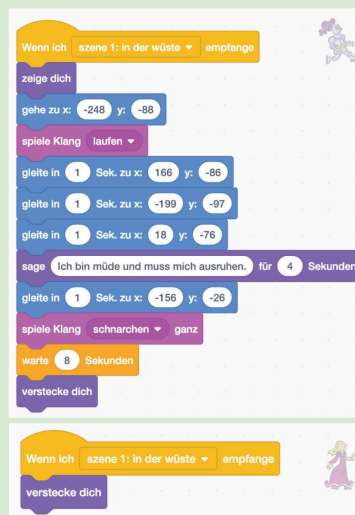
Wenn ich szene 1: in der wüste ▾ empfange

zeige dich

gehe zu x: -248 y: -88

spiele Klang laufen ▾

gleite in 1 Sek. zu x: 166 y: -86

gleite in 1 Sek. zu x: -199 y: -97

gleite in 1 Sek. zu x: 18 y: -76

sage Ich bin müde und muss mich ausruhen. für 4 Sekunden

gleite in 1 Sek. zu x: -156 y: -26

spiele Klang schnarchen ▾ ganz

warte 8 Sekunden

verstecke dich

Wenn ich szene 1: in der wüste ▾ empfange

verstecke dich